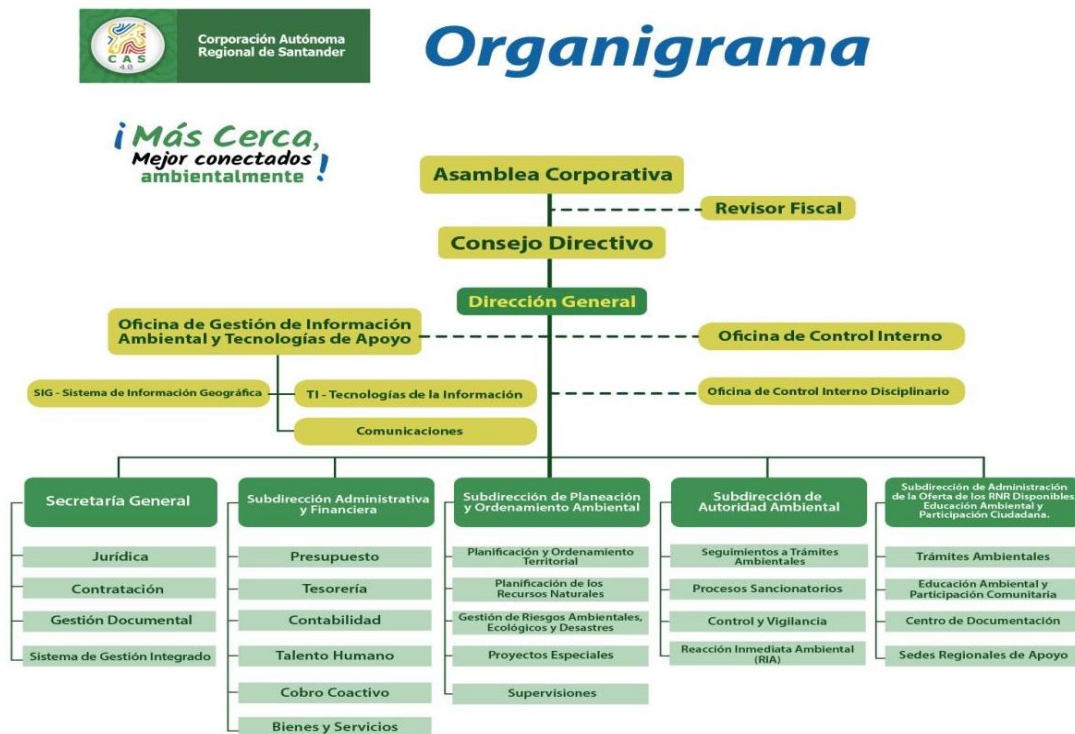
CAS 4.0

Corporación Autónoma Regional de Santander

Organigrama

¡Más Cerca, Mejor conectados ambientalmente!

Asamblea Corporativa

Revisor Fiscal

Consejo Directivo

Dirección General

Oficina de Gestión de Información Ambiental y Tecnologías de Apoyo

Oficina de Control Interno

SIG - Sistema de Información Geográfica

TI - Tecnologías de la Información

Oficina de Control Interno Disciplinario

Comunicaciones

Secretaría General

Jurídica

Contratación

Gestión Documental

Sistema de Gestión Integrado

Subdirección Administrativa y Financiera

Presupuesto

Tesorería

Contabilidad

Talento Humano

Cobro Coactivo

Bienes y Servicios

Subdirección de Planeación y Ordenamiento Ambiental

Planificación y Ordenamiento Territorial

Planificación de los Recursos Naturales

Gestión de Riesgos Ambientales, Ecológicos y Desastres

Proyectos Especiales

Supervisiones

Subdirección de Autoridad Ambiental

Seguimientos a Trámites Ambientales

Procesos Sancionatorios

Control y Vigilancia

Reacción Inmediata Ambiental (RIA)

Subdirección de Administración de la Oferta de los RNR Disponibles Educación Ambiental y Participación Ciudadana.

Trámites Ambientales

Educación Ambiental y Participación Comunitaria

Centro de Documentación

Sedes Regionales de Apoyo